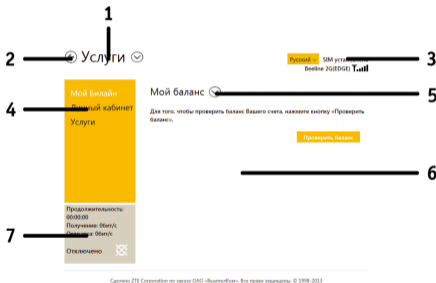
1

2

Услуги

Русский SIM уст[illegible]

3

Beeline 2G(EDGE)

Мой Билайн

Личный кабинет

Услуги

4

Мой баланс

5

Для того, чтобы проверить баланс Вашего счета, нажмите кнопку «Проверить баланс».

Проверить баланс

6

Продолжительность: 00:00:00

Получение: 0бит/с

Отп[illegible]: 0бит/с

7

Отключено

Сделано ZTE Corporation по заказу ОАО «ВымпелКом». Все права защищены. © 1998-2013